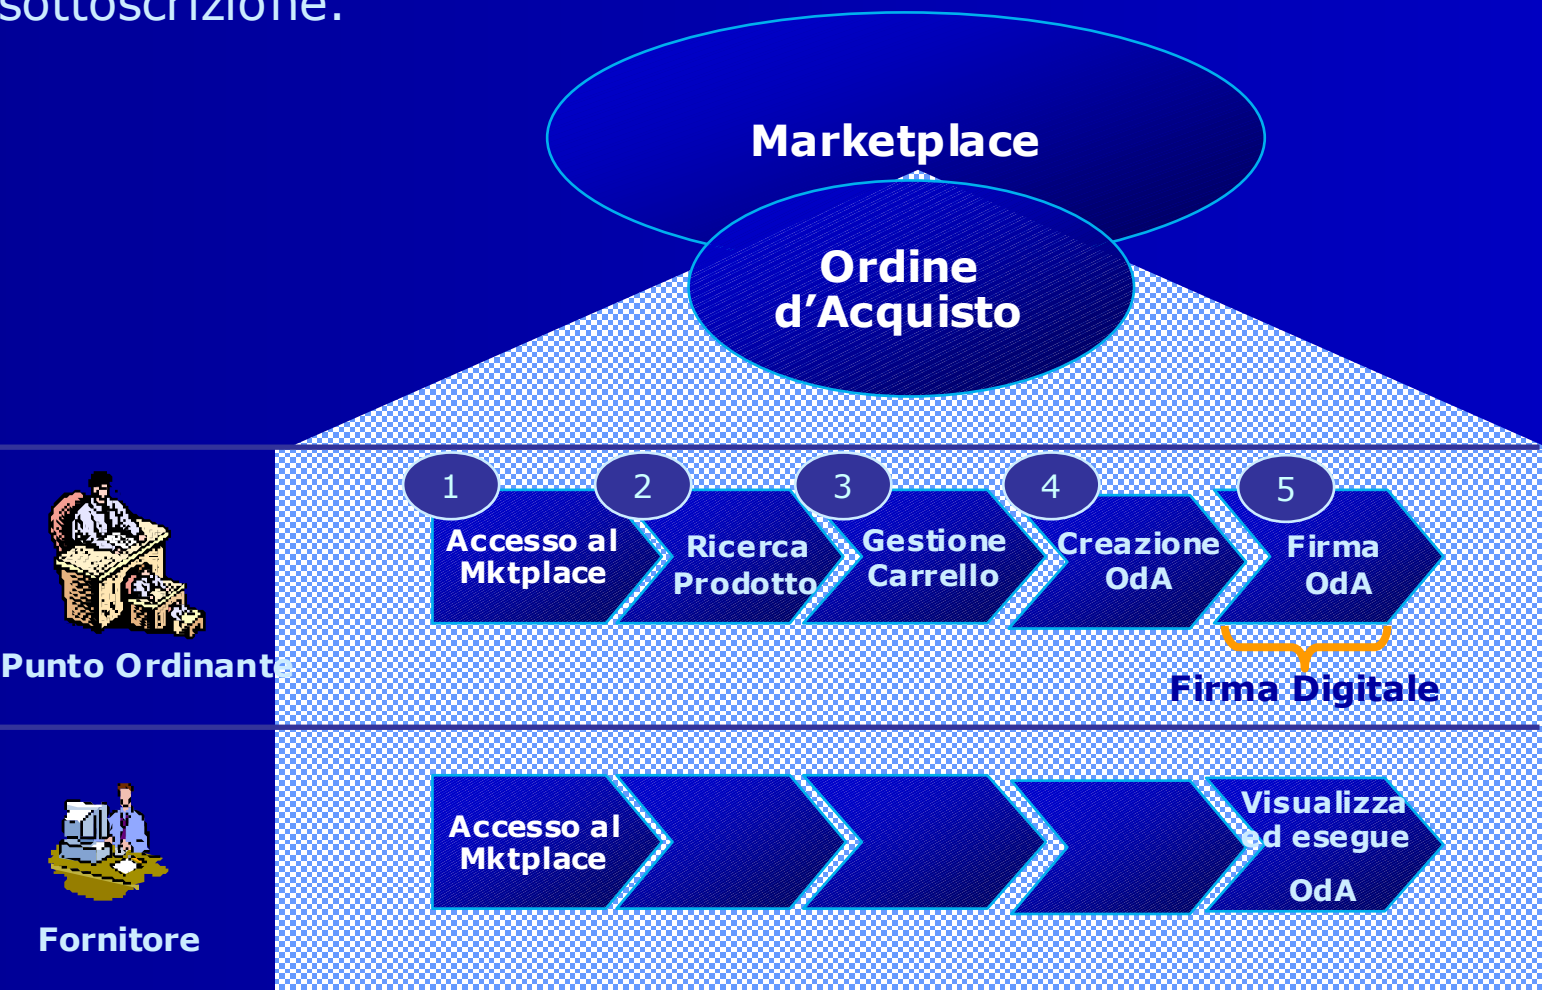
sottoscrizione.

Marketplace

Ordine d’Acquisto

Punto Ordinante

1 Accesso al Mktplace

2 Ricerca Prodotto

3 Gestione Carrello

4 Creazione OdA

5 Firma OdA

Firma Digitale

Fornitore

Accesso al Mktplace

Visualizza ed esegue OdA